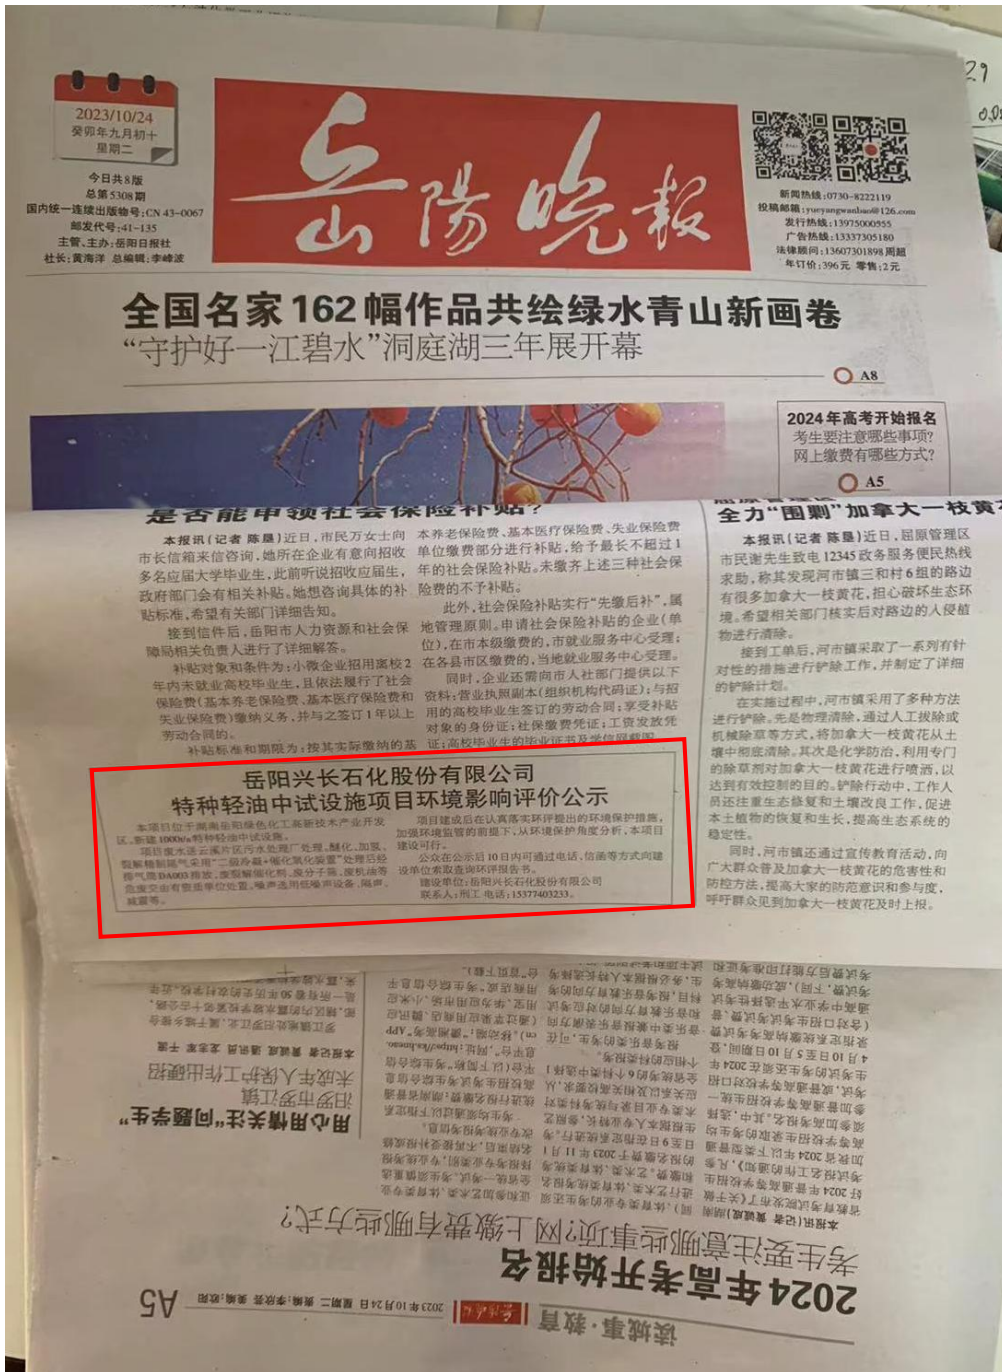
2023/10/24
癸卯年九月初十
星期二

今日共8版
总第5308期
国内统一连续出版物号:CN 43-0067
邮发代号:41-135
主管、主办:岳阳日报社
社长:黄海洋 总编辑:李峰波

岳阳晚报

新闻热线:0730-8222119
投稿邮箱:yueyangwanbao@126.com
发行热线:13975000555
广告热线:13337305180
法律顾问:13607301898 周超
年订价:396元 零售:2元

全国名家162幅作品共绘绿水青山新画卷
"守护好一江碧水"洞庭湖三年展开幕

A8

2024年高考开始报名
考生要注意哪些事项?
网上缴费有哪些方式?

A5

是否能申领社会保险补贴?

本报讯(记者 陈曼)近日,市民万女士向市长信箱来信咨询,她所在企业有意向招收多名应届大学毕业生,此前听说招收应届生,政府部门会有相关补贴。她想咨询具体的补贴标准,希望有关部门详细告知。

接到信件后,岳阳市人力资源和社会保障局相关负责人进行了详细解答。

补贴对象和条件为:小微企业招用离校2年内未就业高校毕业生,且依法履行了社会保险费(基本养老保险费、基本医疗保险费和失业保险费)缴纳义务,并与之签订1年以上劳动合同的。

补贴标准和期限为:按其实际缴纳的基本养老保险费、基本医疗保险费、失业保险费单位缴费部分进行补贴,给予最长不超过1年的社会保险补贴。未缴齐上述三种社会保险费的不予补贴。

此外,社会保险补贴实行"先缴后补",属地管理原则。申请社会保险补贴的企业(单位),在市本级缴费的,市就业服务中心受理;在各县市区缴费的,当地就业服务中心受理。

同时,企业还需向市人社部门提供以下资料:营业执照副本(组织机构代码证);与招用的高校毕业生签订的劳动合同;享受补贴对象的身份证;社保缴费凭证;工资发放凭证;高校毕业生的毕业证书及学位证书原件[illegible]

全力"围剿"加拿大一枝黄花

本报讯(记者 陈曼)近日,屈原管理区市民谢先生致电12345政务服务便民热线求助,称其发现河市镇三和村6组的路边有很多加拿大一枝黄花,担心破坏生态环境。希望相关部门核实后对路边的入侵植物进行清除。

接到工单后,河市镇采取了一系列有针对性的措施进行铲除工作,并制定了详细的铲除计划。

在实施过程中,河市镇采用了多种方法进行铲除。先是物理清除,通过人工拔除或机械除草等方式,将加拿大一枝黄花从土壤中彻底清除。其次是化学防治,利用专门的除草剂对加拿大一枝黄花进行喷洒,以达到有效控制的目的。铲除行动中,工作人员还注重生态修复和土壤改良工作,促进本土植物的恢复和生长,提高生态系统的稳定性。

同时,河市镇还通过宣传教育活动,向广大群众普及加拿大一枝黄花的危害性和防控方法,提高大家的防范意识和参与度,呼吁群众见到加拿大一枝黄花及时上报。

岳阳兴长石化股份有限公司
特种轻油中试设施项目环境影响评价公示

本项目位于湖南岳阳绿色化工高新技术产业开发区,新建1000t/a特种轻油中试设施。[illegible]
项目建成后在认真落实环评提出的环境保护措施,加强环境监管的前提下,从环境保护角度分析,本项目建设可行。
公众在公示后10日内可通过电话、信函等方式向建设单位索取查询环评报告书。
建设单位:岳阳兴长石化股份有限公司
联系人:刘工 电话:15377403233

2024年高考开始报名
考生要注意哪些事项?网上缴费有哪些方式?

用心用情关注"问题学生"

A5
读城·教育
2023年10月24日 星期二 编辑:李晓燕 美编:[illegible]
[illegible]